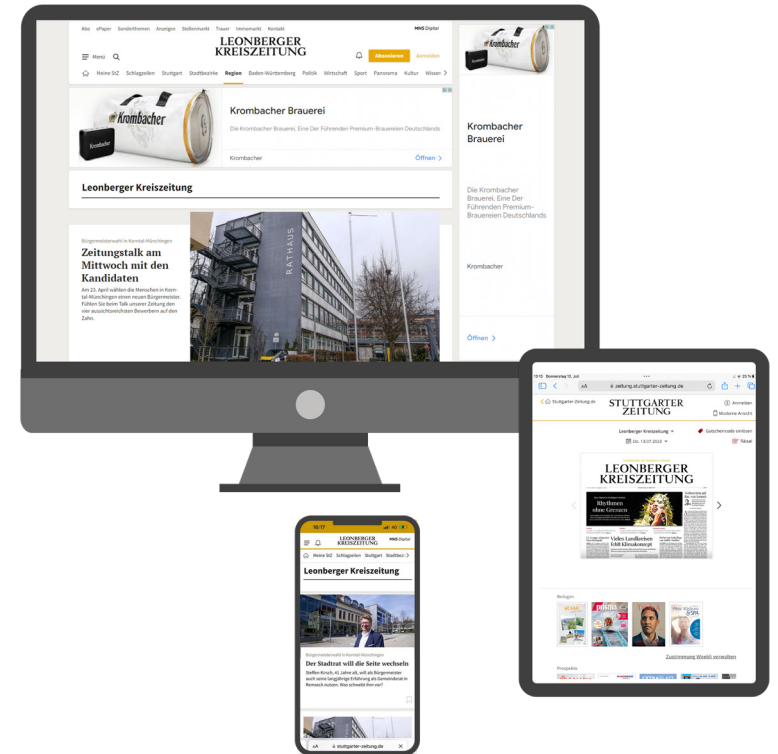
Abo ePaper Sonderthemen Anzeigen Stellenmarkt Trauer Immomarkt Kontakt

MNS Digital

Menü

LEONBERGER KREISZEITUNG

Abonnieren Anmelden

Heimat SoZ Schlagzeilen Stuttgart Stadtbezirke Region Baden-Württemberg Politik Wirtschaft Sport Panorama Kultur Wissen

Krombacher Brauerei

Die Krombacher Brauerei, Eine Der Führenden Premium-Brauereien Deutschlands

Krombacher

Öffnen

Leonberger Kreiszeitung

Bürgermeisterwahl in Korntal-Münchingen

Zeitungstalk am Mittwoch mit den Kandidaten

Am 23. April wählen die Menschen in Korntal-Münchingen einen neuen Bürgermeister. Fühlen Sie beim Talk unserer Zeitung den vier aussichtsreichsten Bewerbern auf den Zahn.

RATHAUS

Krombacher Brauerei

Die Krombacher Brauerei, Eine Der Führenden Premium-Brauereien Deutschlands

Krombacher

Öffnen

zeitung.stuttgarter-zeitung.de

Stuttgarter-Zeitung.de

STUTTGARTER ZEITUNG

Anmelden

Moderne Ansicht

Leonberger Kreiszeitung

Gutscheincode einlösen

Do. 13.07.2023

Rätsel

LEONBERGER KREISZEITUNG

Rhythmen ohne Grenzen

Vieles Landkreisen fehlt Klimakonzept

Beilagen

Zustimmung Weekli verwalten

Prospekte

16:17

LEONBERGER KREISZEITUNG

MNS Digital

Heimat SoZ Schlagzeilen Stuttgart Stadtbezirke

Leonberger Kreiszeitung

Bürgermeisterwahl in Korntal-Münchingen

Der Stadtrat will die Seite wechseln

Steffen Kirsch, 41 Jahre alt, will als Bürgermeister auch seine langjährige Erfahrung als Gemeinderat in Renesch nutzen. Was schwebt ihm vor?

AA stuttgarter-zeitung.de